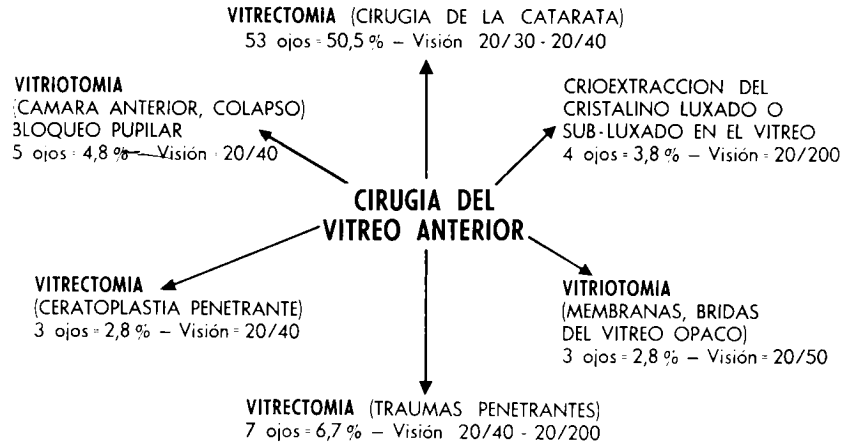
VITRECTOMIA (CIRUGIA DE LA CATARATA)
53 ojos = 50,5 % – Visión 20/30 - 20/40

VITRIOTOMIA
(CAMARA ANTERIOR, COLAPSO)
BLOQUEO PUPILAR
5 ojos = 4,8 % – Visión 20/40

CRIOEXTRACCION DEL CRISTALINO LUXADO O SUB-LUXADO EN EL VITREO
4 ojos = 3,8 % – Visión = 20/200

CIRUGIA DEL VITREO ANTERIOR

VITRECTOMIA
(CERATOPLASTIA PENETRANTE)
3 ojos = 2,8 % – Visión = 20/40

VITRIOTOMIA
(MEMBRANAS, BRIDAS DEL VITREO OPACO)
3 ojos = 2,8 % – Visión = 20/50

VITRECTOMIA (TRAUMAS PENETRANTES)
7 ojos = 6,7 % – Visión 20/40 - 20/200